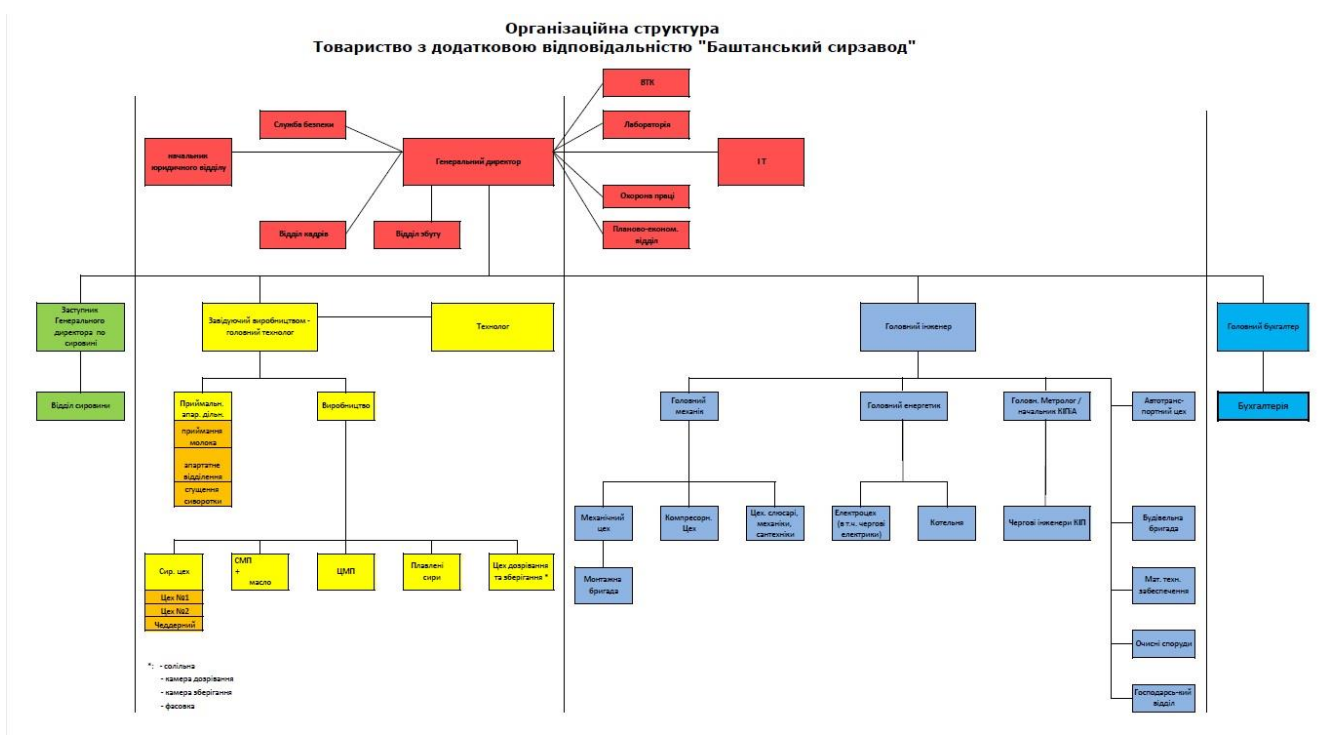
Організаційна структура
Товариство з додатковою відповідальністю "Баштанський сирзавод"

Служба безпеки

начальник юридичного відділу

Генеральний директор

Відділ кадрів

Відділ збуту

ВТК

Лабораторія

І Т

Охорона праці

Планово-економ. відділ

Заступник Генерального директора по сировині

Відділ сировини

Завідуючий виробництвом - головний технолог

Технолог

Приймальн. апар. дільн.

приймання молока

апаратне відділення

сгущення сиворотки

Виробництво

Сир. цех

Цех №1

Цех №2

Чеддерний

СМП + масло

ЦМП

Плавлені сири

Цех дозрівання та зберігання *

*: - солільна
- камера дозрівання
- камера зберігання
- фасовка

Головний інженер

Головний механік

Головний енергетик

Головн. Метролог / начальник КІПіА

Автотранс-портний цех

Механічний цех

Монтажна бригада

Компресорн. Цех

Цех. слюсарі, механіки, сантехніки

Електроцех (в т.ч. чергові електрики)

Котельня

Чергові інженери КІП

Будівельна бригада

Мат. техн. забезпечення

Очисні споруди

Господарсь-кий відділ

Головний бухгалтер

Бухгалтерія